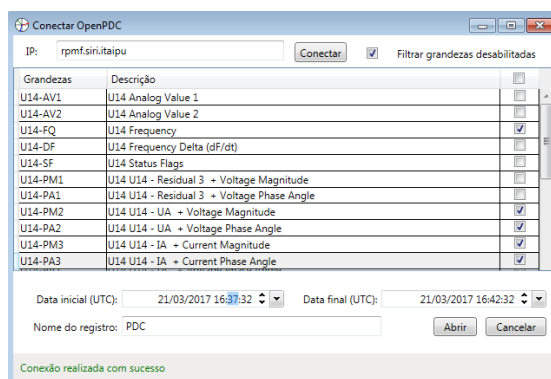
Conectar OpenPDC

IP: rpmf.siri.itaipu

Conectar

Filtrar grandezas desabilitadas

| Grandezas | Descrição |
|---|---|
| U14-AV1 | U14 Analog Value 1 |
| U14-AV2 | U14 Analog Value 2 |
| U14-FQ | U14 Frequency |
| U14-DF | U14 Frequency Delta (dF/dt) |
| U14-SF | U14 Status Flags |
| U14-PM1 | U14 U14 - Residual 3 + Voltage Magnitude |
| U14-PA1 | U14 U14 - Residual 3 + Voltage Phase Angle |
| U14-PM2 | U14 U14 - UA + Voltage Magnitude |
| U14-PA2 | U14 U14 - UA + Voltage Phase Angle |
| U14-PM3 | U14 U14 - IA + Current Magnitude |
| U14-PA3 | U14 U14 - IA + Current Phase Angle |

Data inicial (UTC): 21/03/2017 16:37:32

Data final (UTC): 21/03/2017 16:42:32

Nome do registro: PDC

Abrir

Cancelar

Conexão realizada com sucesso